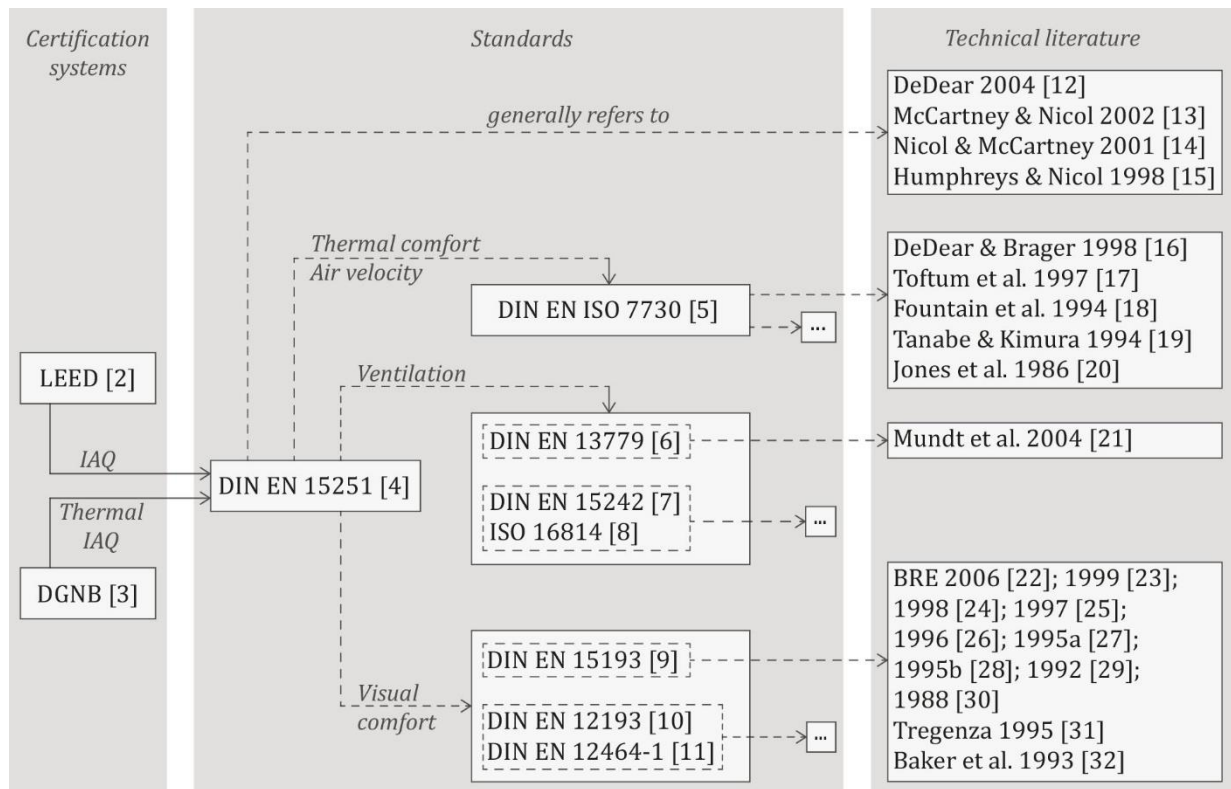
Certification systems

LEED [2]

IAQ

Thermal IAQ

DGNB [3]

Standards

generally refers to

Thermal comfort Air velocity

DIN EN ISO 7730 [5]

...

Ventilation

DIN EN 13779 [6]

DIN EN 15242 [7]
ISO 16814 [8]

...

DIN EN 15251 [4]

Visual comfort

DIN EN 15193 [9]

DIN EN 12193 [10]
DIN EN 12464-1 [11]

...

Technical literature

DeDear 2004 [12]
McCartney & Nicol 2002 [13]
Nicol & McCartney 2001 [14]
Humphreys & Nicol 1998 [15]

DeDear & Brager 1998 [16]
Toftum et al. 1997 [17]
Fountain et al. 1994 [18]
Tanabe & Kimura 1994 [19]
Jones et al. 1986 [20]

Mundt et al. 2004 [21]

BRE 2006 [22]; 1999 [23]; 1998 [24]; 1997 [25]; 1996 [26]; 1995a [27]; 1995b [28]; 1992 [29]; 1988 [30]
Tregenza 1995 [31]
Baker et al. 1993 [32]